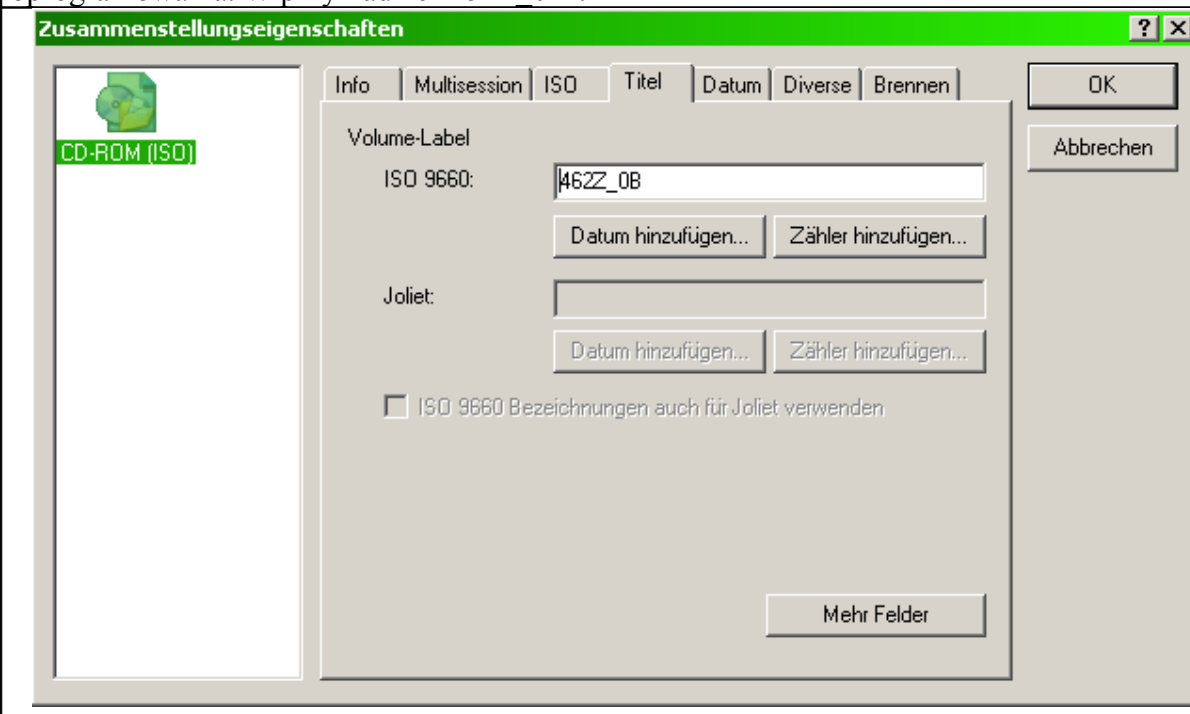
Zusammenstellungseigenschaften

?

CD-ROM (ISO)

Info | Multisession | ISO | Titel | Datum | Diverse | Brennen

Volume-Label

ISO 9660: 462Z_0B

Datum hinzufügen... Zähler hinzufügen...

Joliet:

Datum hinzufügen... Zähler hinzufügen...

ISO 9660 Bezeichnungen auch für Joliet verwenden

Mehr Felder

OK

Abbrechen